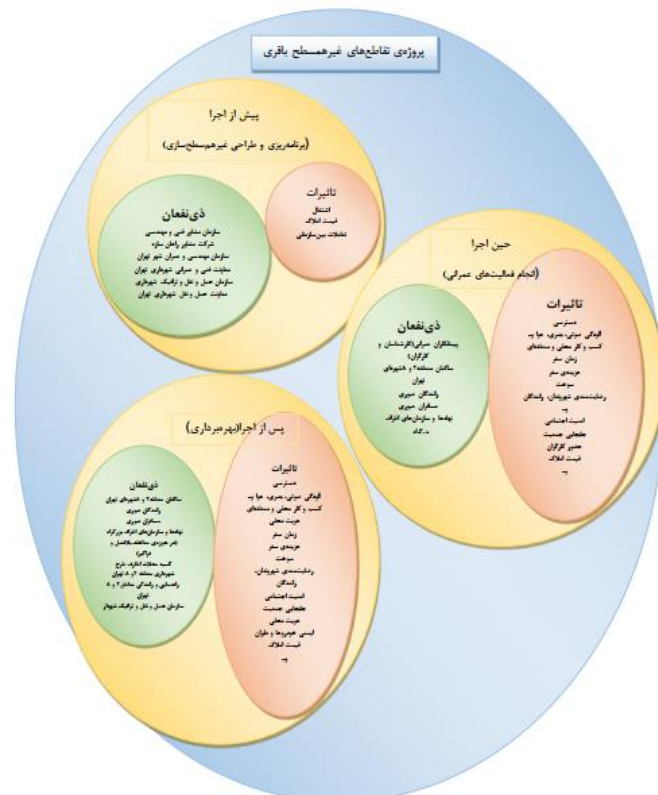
پروژه‌ی تقاطع‌های غیرهمسطح باقری

پیش از اجرا

(برنامه‌ریزی و طراحی غیرهم‌سطح‌سازی)

تاثیرات

اشتغال
قیمت املاک
تعاملات بین‌سازمانی

ذی‌نفعان

سازمان مشاور فنی و مهندسی
شرکت مشاور راهان سازه
سازمان مهندسی و عمران شهر تهران
معاونت فنی و عمرانی شهرداری تهران
سازمان حمل و نقل و ترافیک شهرداری
معاونت حمل و نقل شهرداری تهران

حین اجرا

(انجام فعالیت‌های عمرانی)

تاثیرات

دسترسی
آلودگی صوتی، بصری، هوا و...
کسب و کار محلی و دستفروشان
زمان سفر
هزینه‌ی سفر
سوخت
رضایت‌مندی شهروندان، رانندگان
...
امنیت اجتماعی
جابجایی جمعیت
ایمنی کارگران
قیمت املاک
...

ذی‌نفعان

پیمانکاران عمرانی (کارشناسان و کارگران)
ساکنان منطقه ۲ و ۵ شهرهای تهران
رانندگان عبوری
مسافران عبوری
نهادها و سازمان‌های اطراف
و... کاله

پس از اجرا (بهره‌برداری)

ذی‌نفعان

ساکنان منطقه ۲ و ۵ شهرهای تهران
رانندگان عبوری
مسافران عبوری
نهادها و سازمان‌های اطراف بزرگراه (در حوزه‌ی ساختمانی، تجاری و اداری)
کسبه محلات اطراف، شرح شهرداری منطقه ۲ و ۵ تهران
راهسازی و راهداری مناطق ۲ و ۵ تهران
سازمان حمل و نقل و ترافیک شهرداری

تاثیرات

دسترسی
آلودگی صوتی، بصری، هوا و...
کسب و کار محلی و دستفروشان
هویت محلی
زمان سفر
هزینه‌ی سفر
سوخت
رضایت‌مندی شهروندان، رانندگان
امنیت اجتماعی
جابجایی جمعیت
هویت محلی
ایمنی عابرین‌پیاده و خودروها
قیمت املاک
...